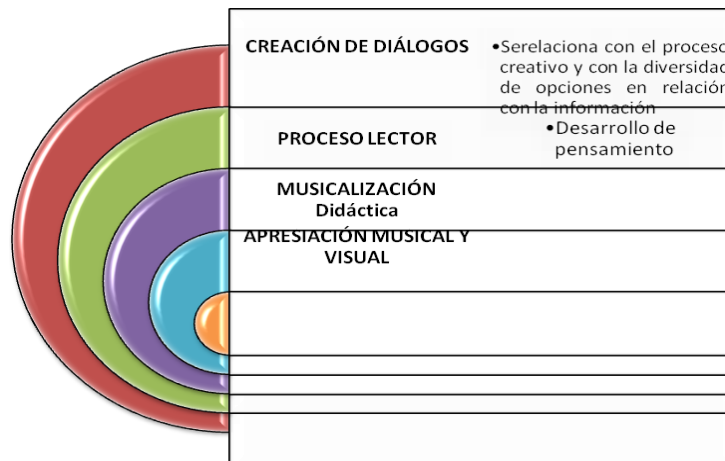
CREACIÓN DE DIÁLOGOS

•Serelaciona con el proceso creativo y con la diversidad de opciones en relación con la información

PROCESO LECTOR

•Desarrollo de pensamiento

MUSICALIZACIÓN Didáctica

APRESIACIÓN MUSICAL Y VISUAL